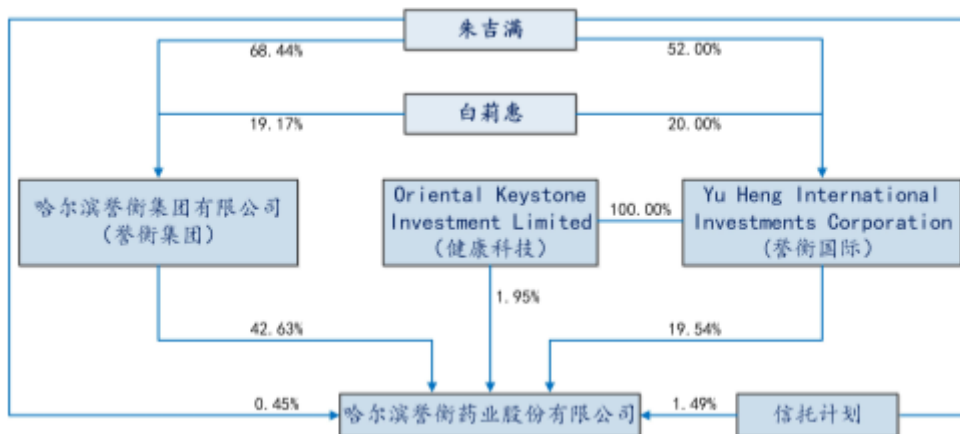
朱吉满

68.44%

52.00%

白莉惠

19.17%

20.00%

哈尔滨誉衡集团有限公司
（誉衡集团）

Oriental Keystone Investment Limited
（健康科技）

100.00%

Yu Heng International Investments Corporation
（誉衡国际）

1.95%

42.63%

19.54%

0.45%

1.49%

哈尔滨誉衡药业股份有限公司

信托计划